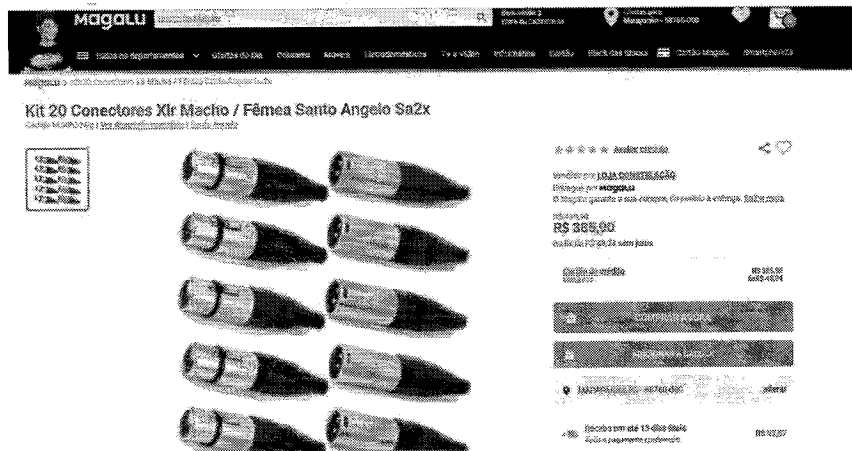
Magalu

Todos os departamentos | Ofertas do Dia | Celulares | Móveis | Eletrodomésticos | TV e Vídeo | Informática | Cartão | Black das Blacks | Cartão Magalu

Kit 20 Conectores Xlr Macho / Fêmea Santo Angelo Sa2x

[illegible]

★★★★★ Avaliar produto

Vendido por LOJA CONSTELAÇÃO
Entregue por Magalu
O Magalu garante a sua compra, do pedido à entrega. Saiba mais

R$ 385,90
ou R$ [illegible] sem juros

Cartão de crédito

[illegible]

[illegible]

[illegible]

Receba em até 15 dias úteis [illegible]